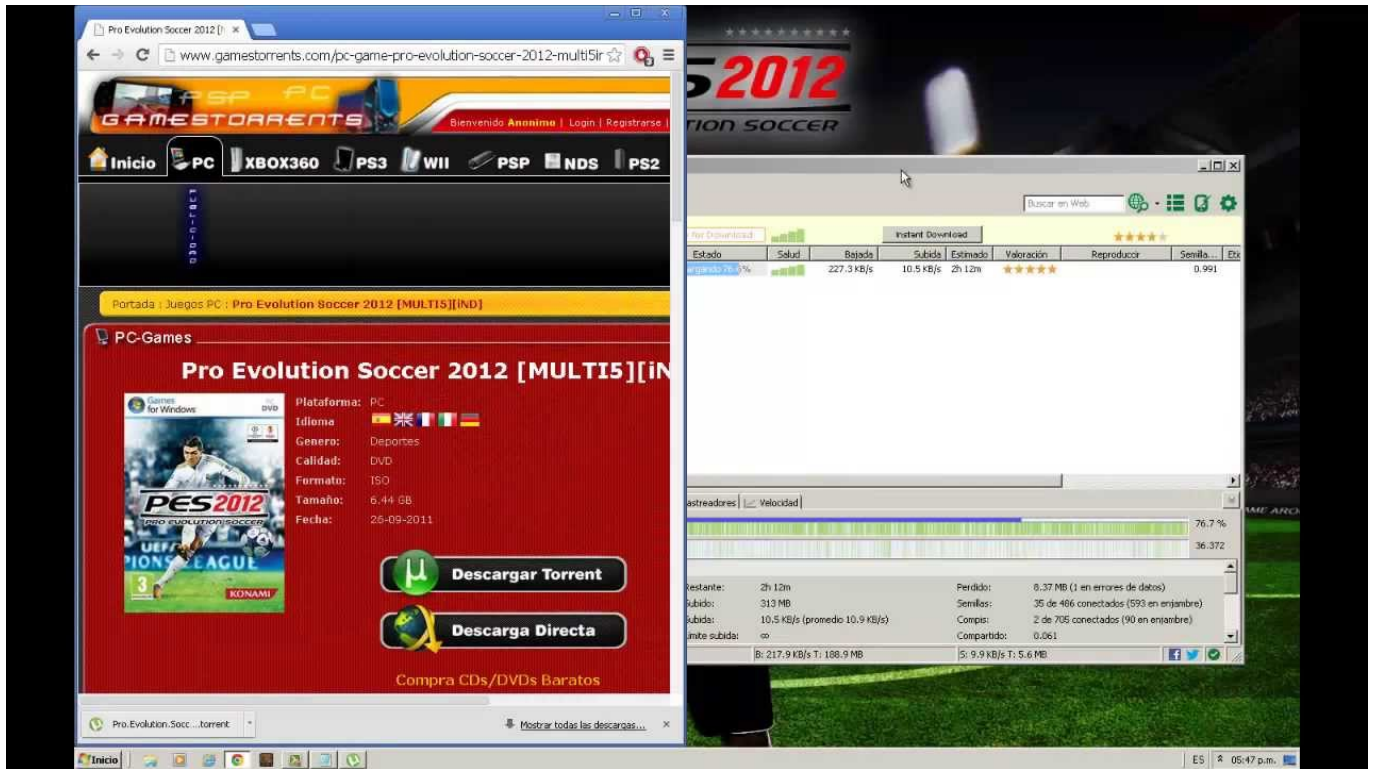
Pro Evolution Soccer 2012 [M ×

www.gamestorrents.com/pc-game-pro-evolution-soccer-2012-multi5ir

PSP PC
GAMESTORRENTS

Bienvenido Anonimo | Login | Registrarse |

Inicio PC XBOX360 PS3 WII PSP NDS PS2

PUBLICIDAD

Portada : Juegos PC : Pro Evolution Soccer 2012 [MULTI5][iND]

PC-Games

Pro Evolution Soccer 2012 [MULTI5][iN

Games for Windows DVD
PES2012
PRO EVOLUTION SOCCER
UEFA CHAMPIONS LEAGUE
3
KONAMI

Plataforma: PC
Idioma
Genero: Deportes
Calidad: DVD
Formato: ISO
Tamaño: 6.44 GB
Fecha: 26-09-2011

Descargar Torrent

Descarga Directa

Compra CDs/DVDs Baratos

Pro.Evolution.Socc....torrent

Mostrar todas las descargas...

S 2012
TION SOCCER

Buscar en Web

Instant Download

| Estado | Salud | Bajada | Subida | Estimado | Valoración | Reproducir | Semilla... |
|---|---|---|---|---|---|---|---|
| argando 76.7% | | 227.3 KB/s | 10.5 KB/s | 2h 12m | ★★★★★ | | 0.991 |

astreadores | Velocidad

76.7 %
36.372

Restante: 2h 12m
Subido: 313 MB
Subida: 10.5 KB/s (promedio 10.9 KB/s)
Límite subida: ∞

Perdido: 8.37 MB (1 en errores de datos)
Semillas: 35 de 486 conectados (593 en enjambre)
Compis: 2 de 705 conectados (90 en enjambre)
Compartido: 0.061

B: 217.9 KB/s T: 188.9 MB
S: 9.9 KB/s T: 5.6 MB

Inicio
ES 05:47 p.m.